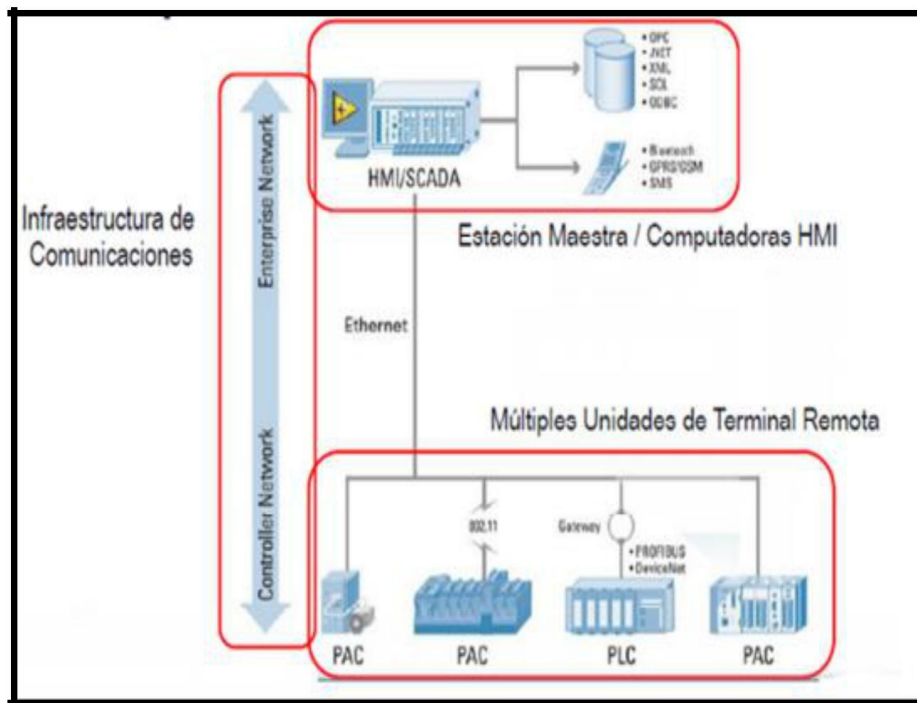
Infraestructura de Comunicaciones

Enterprise Network

Controller Network

HMI/SCADA

• OPC
• .NET
• XML
• SQL
• ODBC

• Bluetooth
• GPRS/GSM
• SMS

Estación Maestra / Computadoras HMI

Ethernet

Múltiples Unidades de Terminal Remota

802.11

Gateway

• PROFIBUS
• DeviceNet

PAC

PAC

PLC

PAC